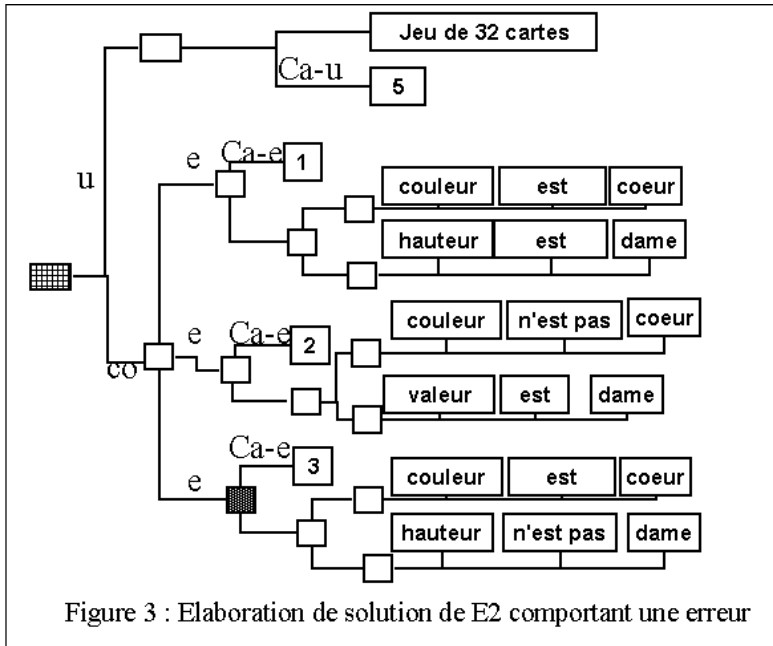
Jeu de 32 cartes

Ca-u

5

u

e

Ca-e

1

couleur

est

coeur

hauteur

est

dame

co

e

Ca-e

2

couleur

n'est pas

coeur

valeur

est

dame

Ca-e

3

e

couleur

est

coeur

hauteur

n'est pas

dame

Figure 3 : Elaboration de solution de E2 comportant une erreur